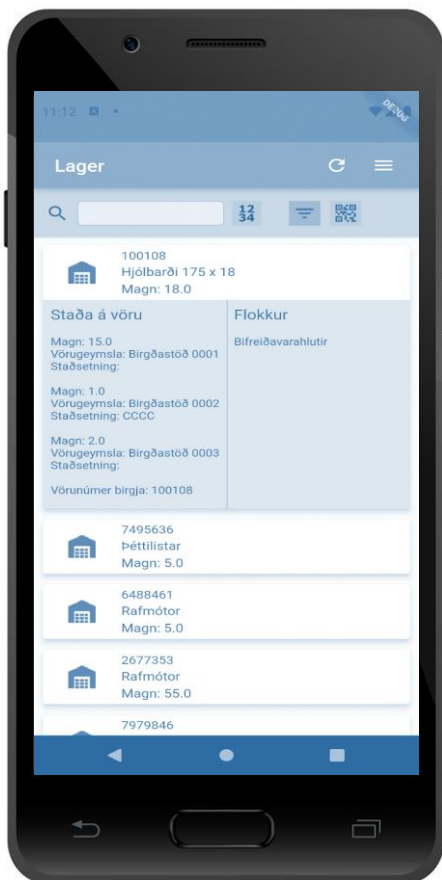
11:12

DEBUG

Lager

12
34

100108
Hjólbarði 175 x 18
Magn: 18.0

Staða á vöru

Magn: 15.0
Vörugeymsla: Birgðastöð 0001
Staðsetning:

Magn: 1.0
Vörugeymsla: Birgðastöð 0002
Staðsetning: CCCC

Magn: 2.0
Vörugeymsla: Birgðastöð 0003
Staðsetning:

Vörunúmer birgja: 100108

Flokkur

Bifreiðavarahlutir

7495636
Þéttilistar
Magn: 5.0

6488461
Rafmótor
Magn: 5.0

2677353
Rafmótor
Magn: 55.0

7979846